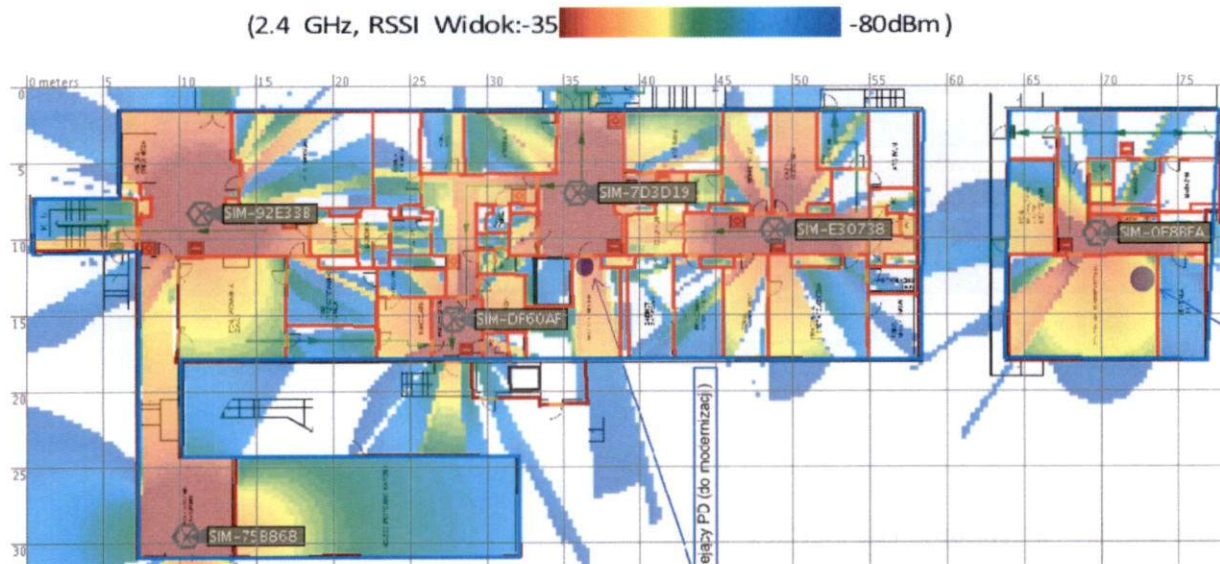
(2.4 GHz, RSSI Widok:-35 -80dBm)

0 meters 5 10 15 20 25 30 35 40 45 50 55 60 65 70 75

0
5
10
15
20
25
30

SIM-92E338
SIM-7D3D19
SIM-E30738
SIM-0E88FA
SIM-DF60AF
SIM-75B868

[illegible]ejący PD (do mocernizacji)